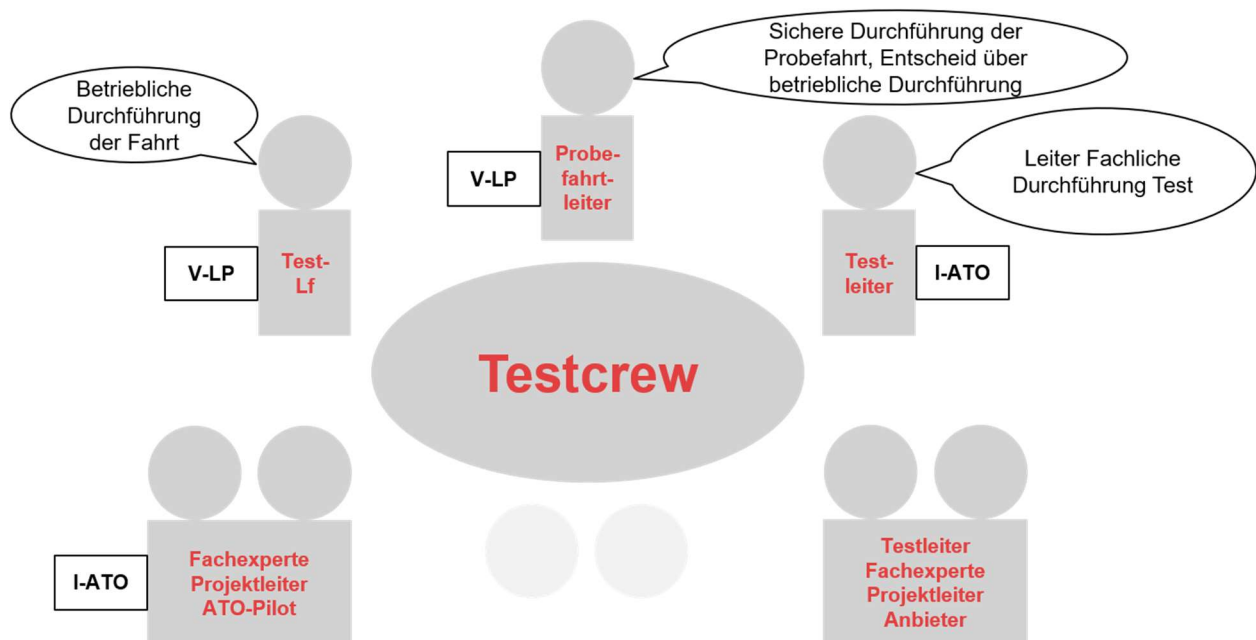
Sichere Durchführung der Probefahrt, Entscheid über betriebliche Durchführung

Betriebliche Durchführung der Fahrt

V-LP

Probefahrtleiter

Leiter Fachliche Durchführung Test

V-LP

Test-Lf

Testleiter

I-ATO

Testcrew

I-ATO

Fachexperte
Projektleiter
ATO-Pilot

Testleiter
Fachexperte
Projektleiter
Anbieter